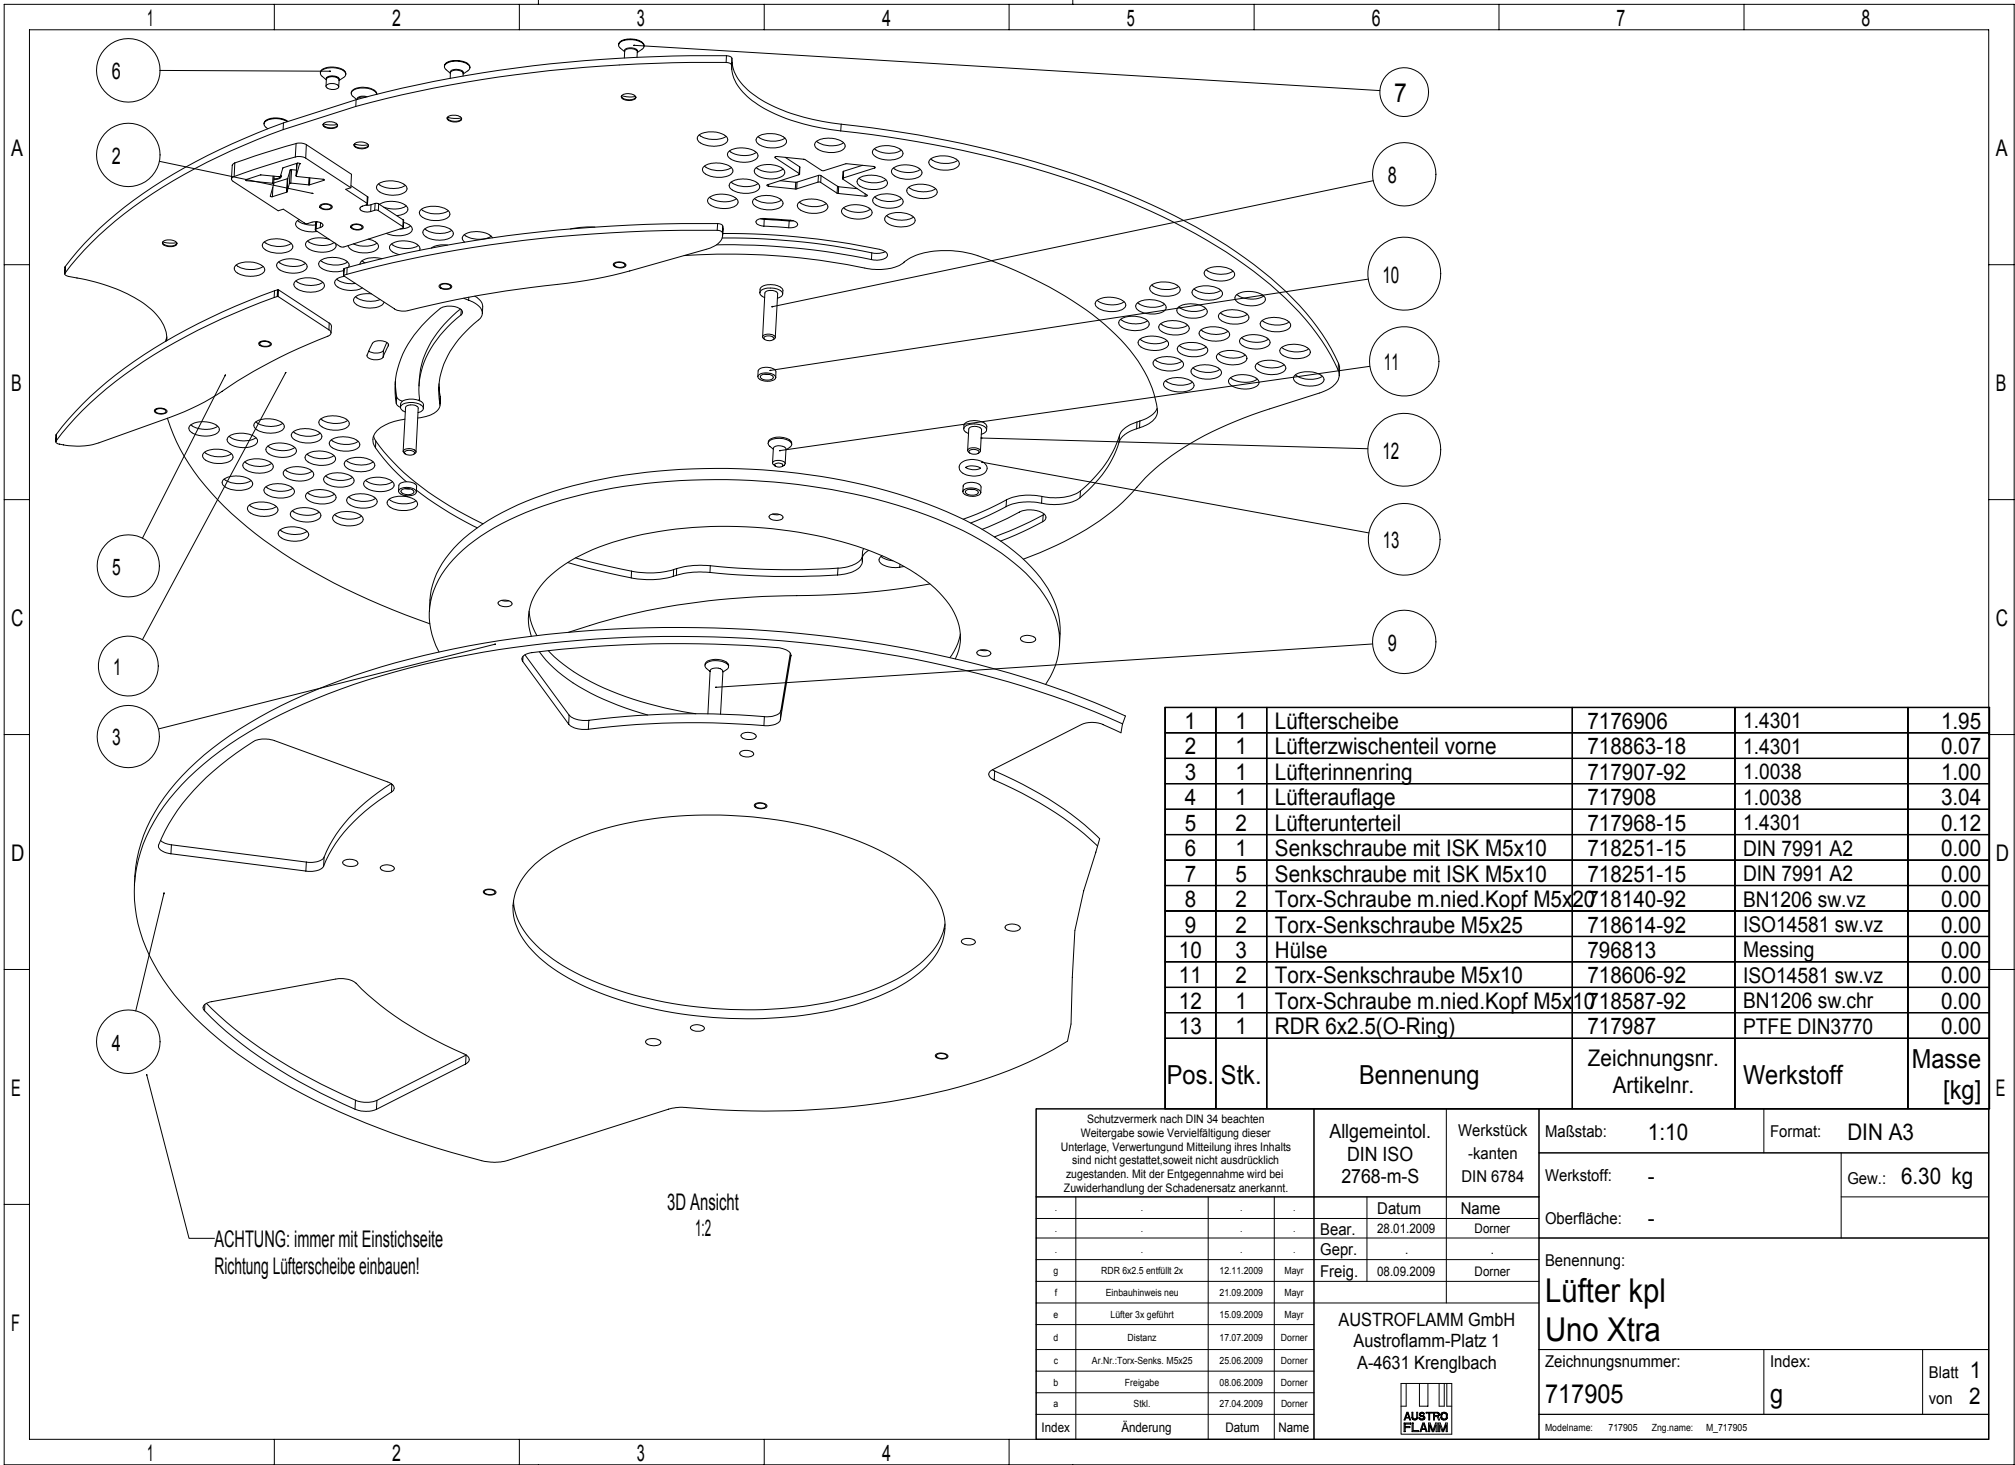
1 2 3 4 5 6 7 8

A B C D E F

6
7
2
8
10
11
12
13
5
1
9
3
4

| 1 | 1 | Lüfterscheibe | 7176906 | 1.4301 | 1.95 |
|---|---|---|---|---|---|
| 2 | 1 | Lüfterzwischenteil vorne | 718863-18 | 1.4301 | 0.07 |
| 3 | 1 | Lüfterinnenring | 717907-92 | 1.0038 | 1.00 |
| 4 | 1 | Lüfterauflage | 717908 | 1.0038 | 3.04 |
| 5 | 2 | Lüfterunterteil | 717968-15 | 1.4301 | 0.12 |
| 6 | 1 | Senkschraube mit ISK M5x10 | 718251-15 | DIN 7991 A2 | 0.00 |
| 7 | 5 | Senkschraube mit ISK M5x10 | 718251-15 | DIN 7991 A2 | 0.00 |
| 8 | 2 | Torx-Schraube m.nied.Kopf M5x20 | 718140-92 | BN1206 sw.vz | 0.00 |
| 9 | 2 | Torx-Senkschraube M5x25 | 718614-92 | ISO14581 sw.vz | 0.00 |
| 10 | 3 | Hülse | 796813 | Messing | 0.00 |
| 11 | 2 | Torx-Senkschraube M5x10 | 718606-92 | ISO14581 sw.vz | 0.00 |
| 12 | 1 | Torx-Schraube m.nied.Kopf M5x10 | 718587-92 | BN1206 sw.chr | 0.00 |
| 13 | 1 | RDR 6x2.5(O-Ring) | 717987 | PTFE DIN3770 | 0.00 |
| Pos. | Stk. | Bennenung | Zeichnungsnr. Artikelnr. | Werkstoff | Masse [kg] |

3D Ansicht
1:2

ACHTUNG: immer mit Einstichseite Richtung Lüfterscheibe einbauen!

Schutzvermerk nach DIN 34 beachten Weitergabe sowie Vervielfältigung dieser Unterlage, Verwertungund Mitteilung ihres Inhalts sind nicht gestattet,soweit nicht ausdrücklich zugestanden. Mit der Entgegennahme wird bei Zuwiderhandlung der Schadenersatz anerkannt.

Allgemeintol. DIN ISO 2768-m-S
Werkstück -kanten DIN 6784
Maßstab: 1:10
Format: DIN A3
Werkstoff: -
Gew.: 6.30 kg
Oberfläche: -

| | Datum | Name |
|---|---|---|
| Bear. | 28.01.2009 | Dorner |
| Gepr. | . | . |
| Freig. | 08.09.2009 | Dorner |

| Index | Änderung | Datum | Name |
|---|---|---|---|
| g | RDR 6x2.5 entfällt 2x | 12.11.2009 | Mayr |
| f | Einbauhinweis neu | 21.09.2009 | Mayr |
| e | Lüfter 3x geführt | 15.09.2009 | Mayr |
| d | Distanz | 17.07.2009 | Dorner |
| c | Ar.Nr.:Torx-Senks. M5x25 | 25.06.2009 | Dorner |
| b | Freigabe | 08.06.2009 | Dorner |
| a | Stkl. | 27.04.2009 | Dorner |

AUSTROFLAMM GmbH
Austroflamm-Platz 1
A-4631 Krenglbach
AUSTRO FLAMM

Benennung:
Lüfter kpl
Uno Xtra
Zeichnungsnummer:
717905
Index:
g
Blatt 1
von 2
Modelname: 717905 Zng.name: M_717905